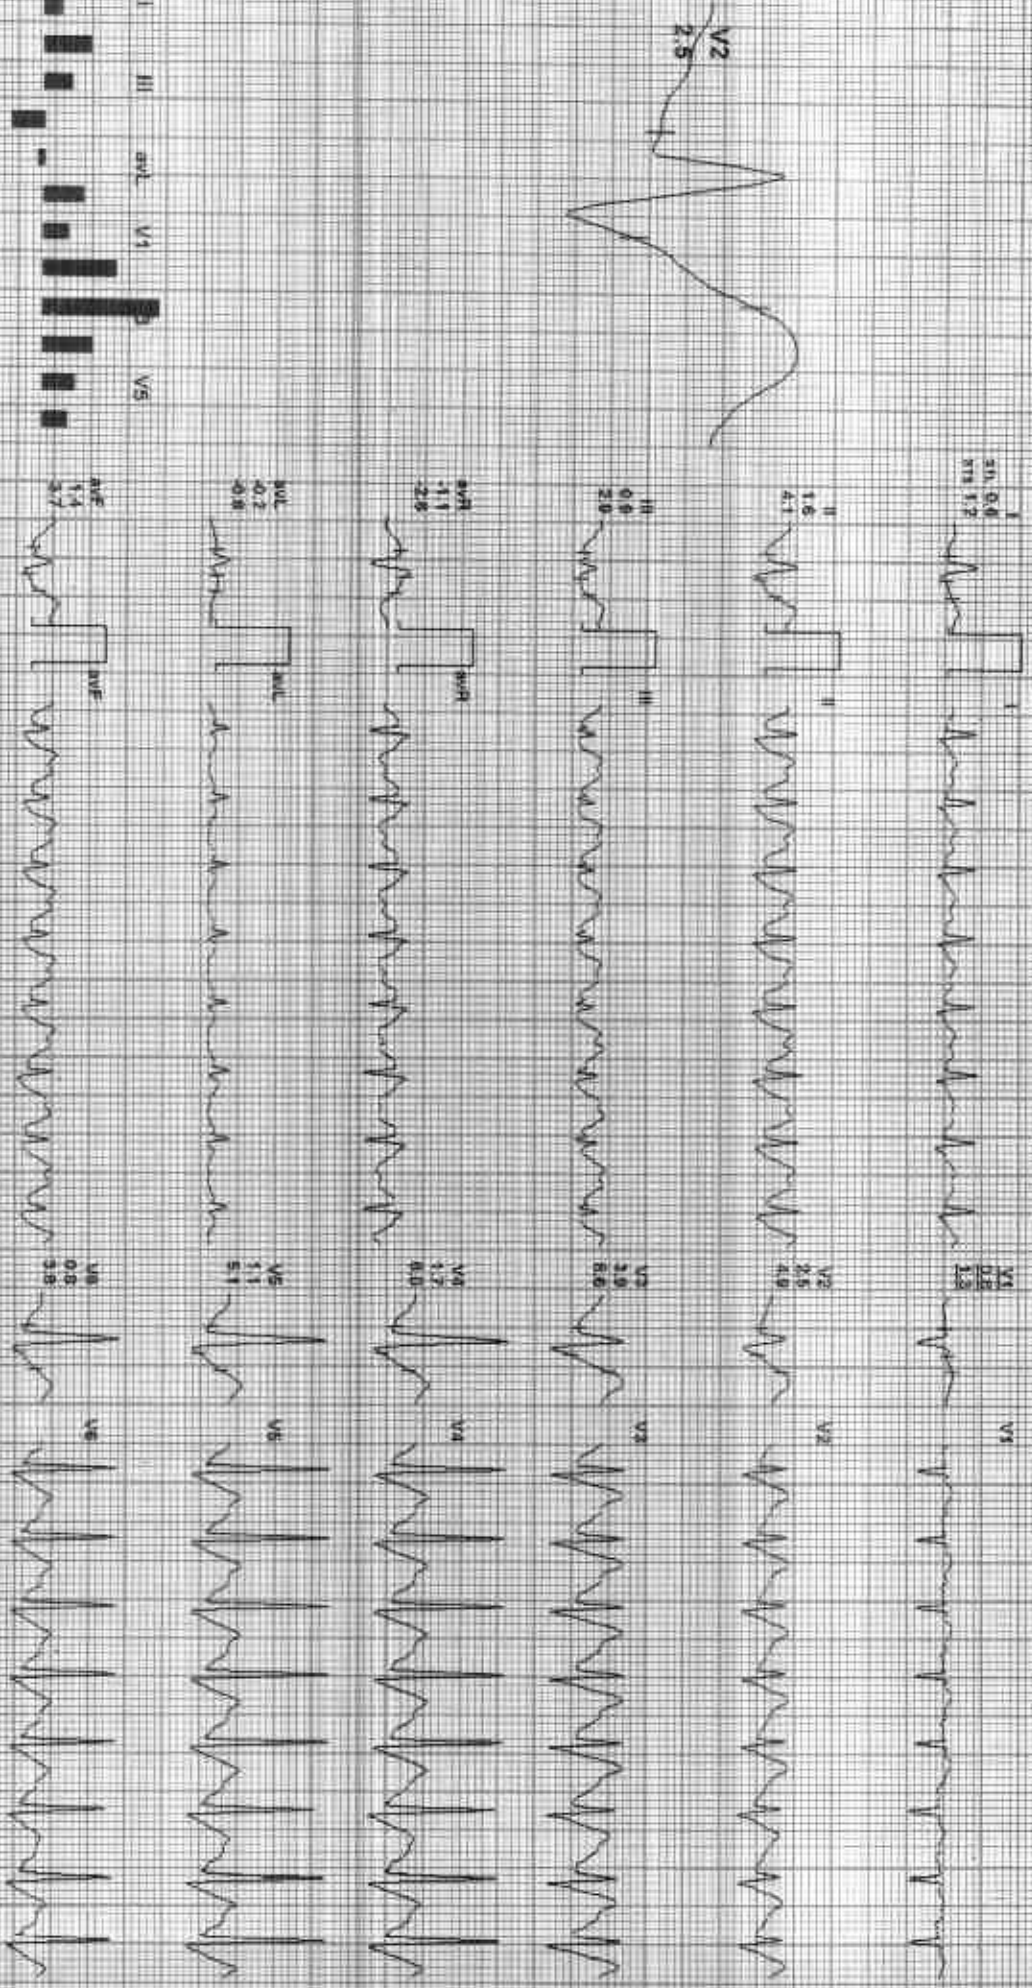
V2
2.5

I
II
III
aVL
V1
V5

I
ST1 0.6
ST3 1.2
I

II
1.6
4.1
II

III
0.9
2.0
III

aVR
-1.1
-2.6
aVR

aVL
-0.2
-0.8
aVL

aVF
1.4
3.7
aVF

V1
0.8
1.3
V1

V2
2.5
4.9
V2

V3
3.9
8.6
V3

V4
1.7
6.0
V4

V5
1.1
5.1
V5

V6
0.8
3.8
V6